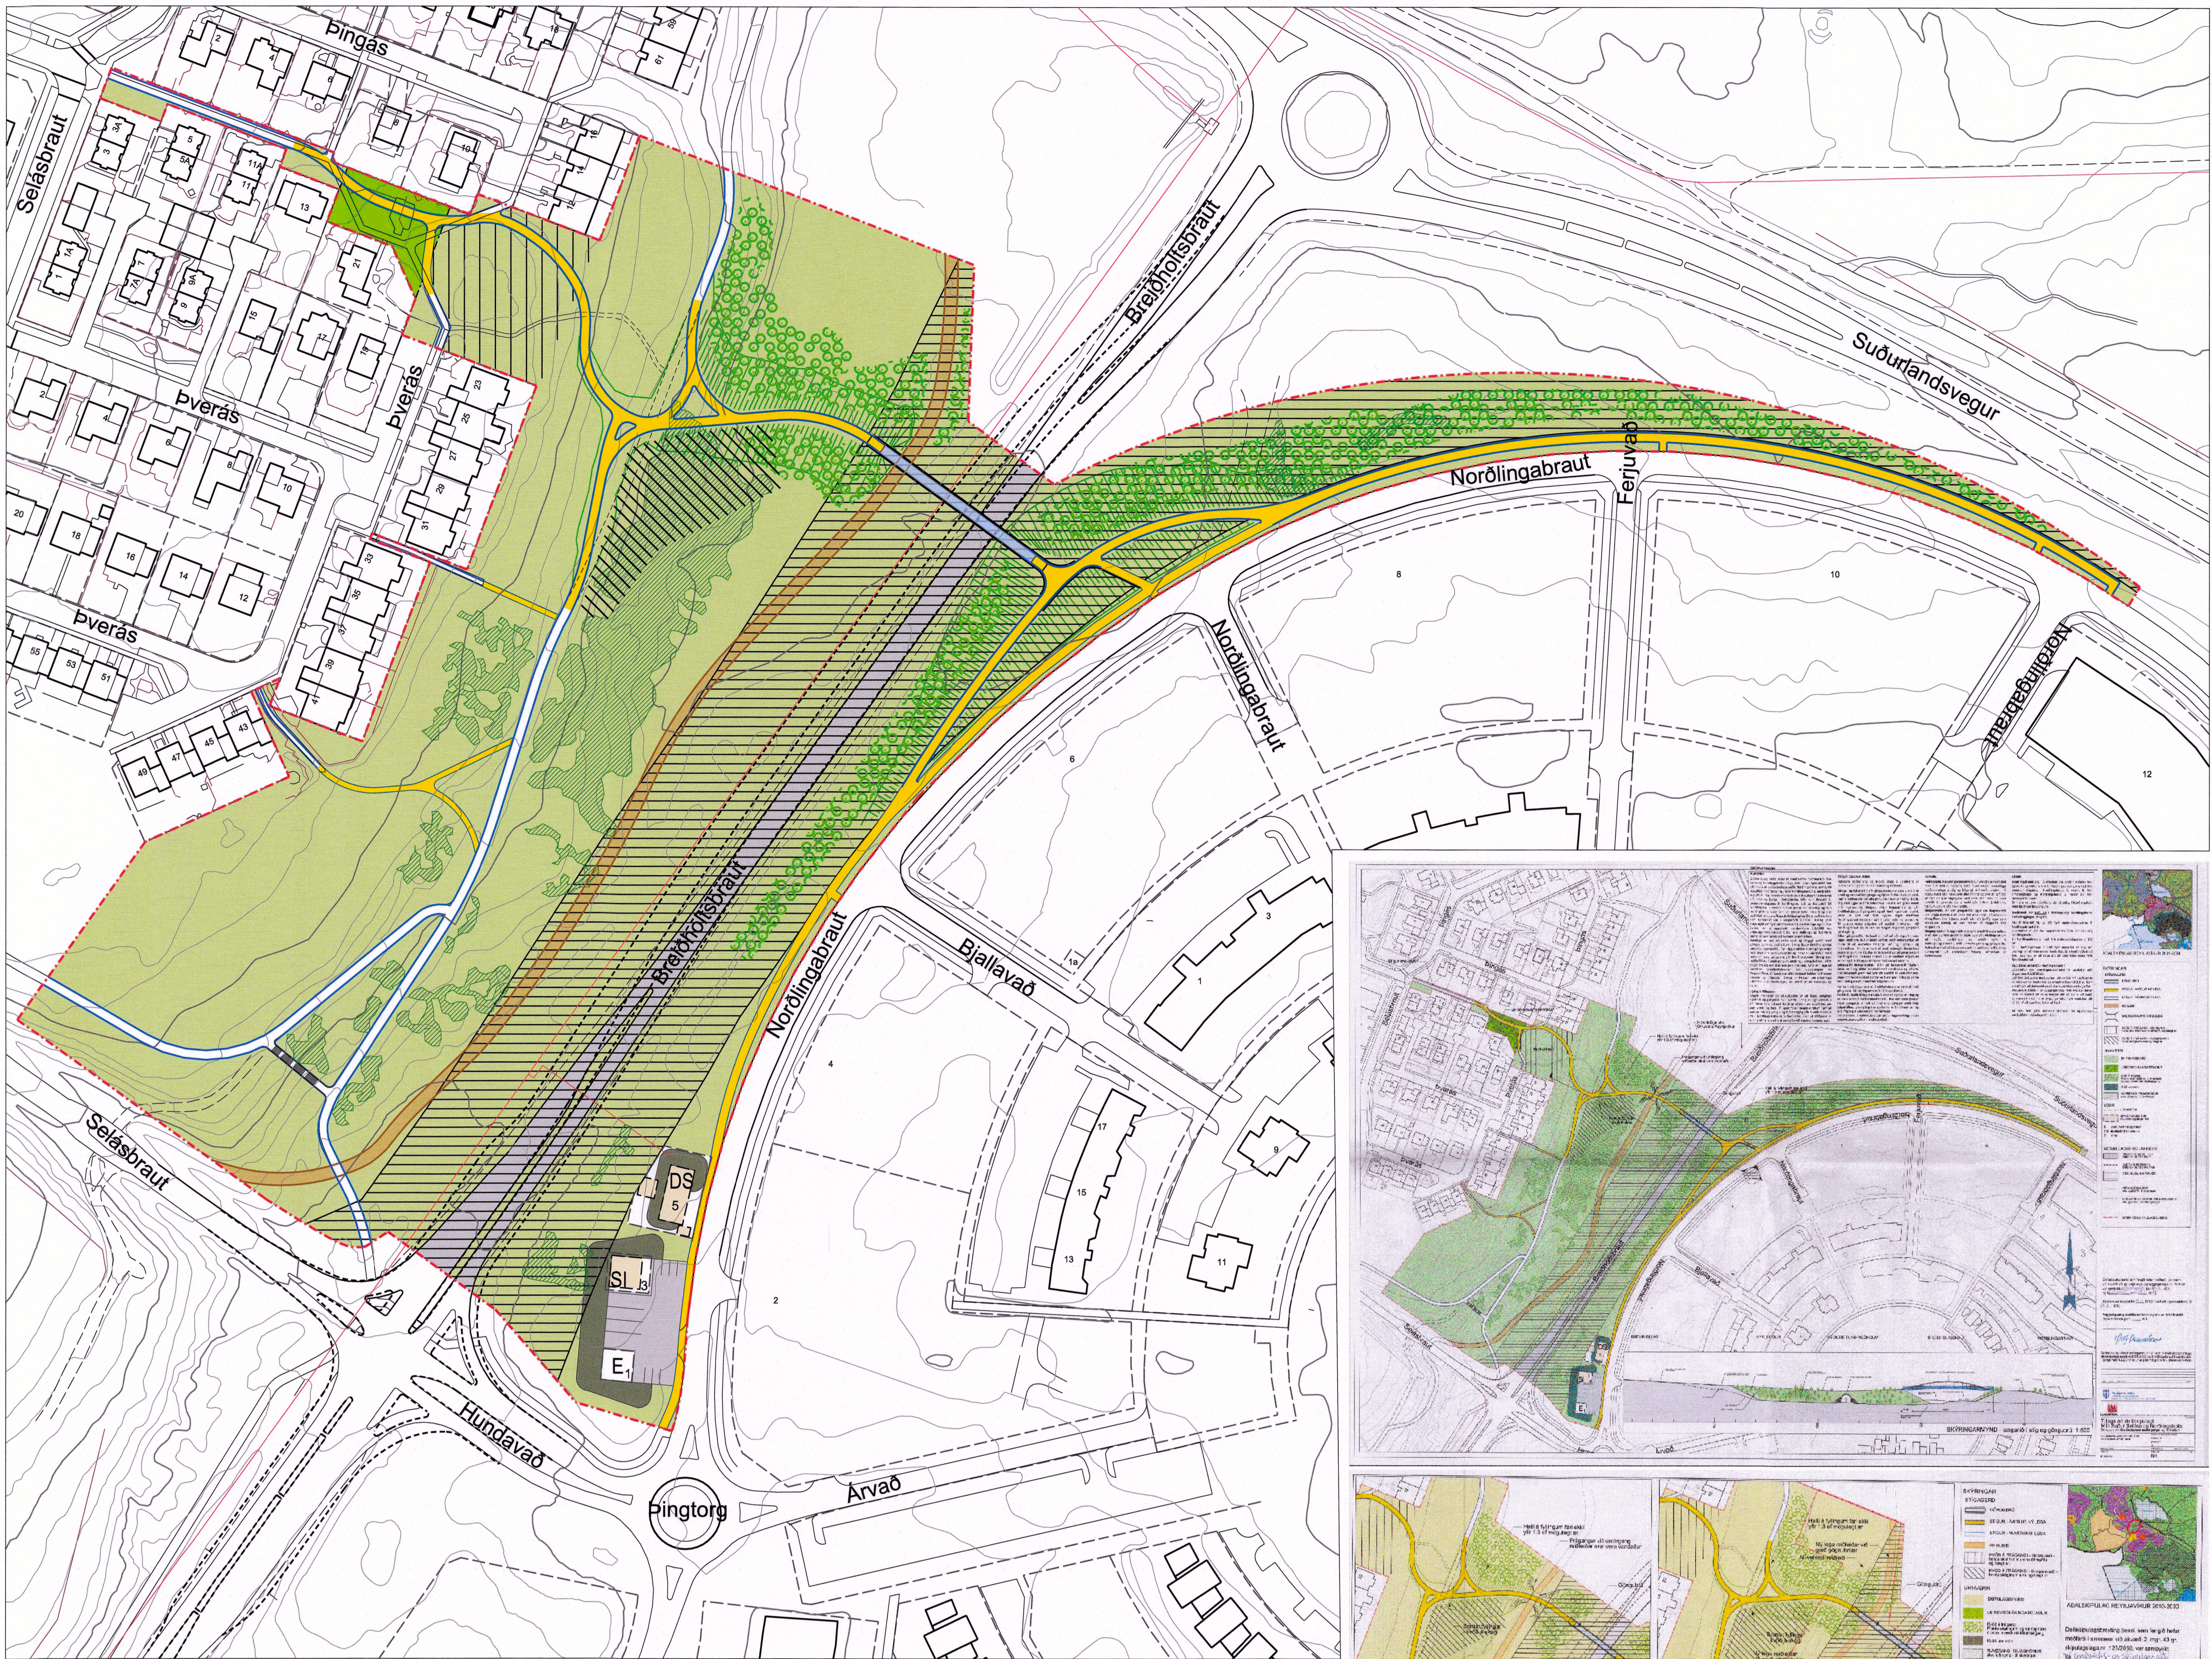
Þingás

Selásbraut

Þverás

Þverás

Þverás

Breiðholtsbraut

Suðurlandsvegur

Norðlingabraut

Ferjuvað

Norðlingabraut

Norðlingabraut

Breiðholtsbraut

Norðlingabraut

Bjallavað

Selásbraut

Hundavað

Þingtorg

Árvað

DS
5

SL
3

E
1

5
5A
11A
11
13
21
19
17
15
10
20
18
16
14
12
55
53
51
49
47
45
43
8
6
4
2
1
3
9
11
13
15
17
10
12
19